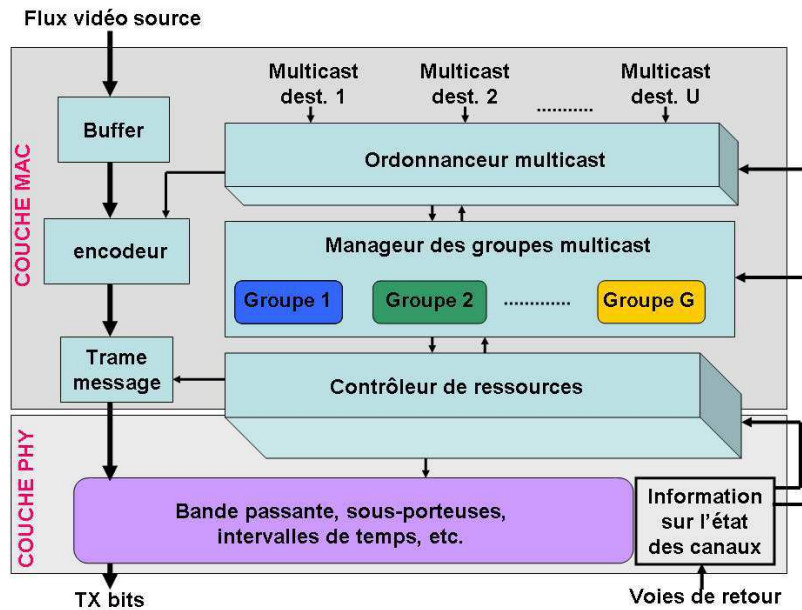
Flux vidéo source

COUCHE MAC

Buffer

Multicast dest. 1

Multicast dest. 2

..........

Multicast dest. U

Ordonnanceur multicast

encodeur

Manageur des groupes multicast

Groupe 1

Groupe 2

............

Groupe G

Trame message

Contrôleur de ressources

COUCHE PHY

Bande passante, sous-porteuses, intervalles de temps, etc.

Information sur l'état des canaux

TX bits

Voies de retour